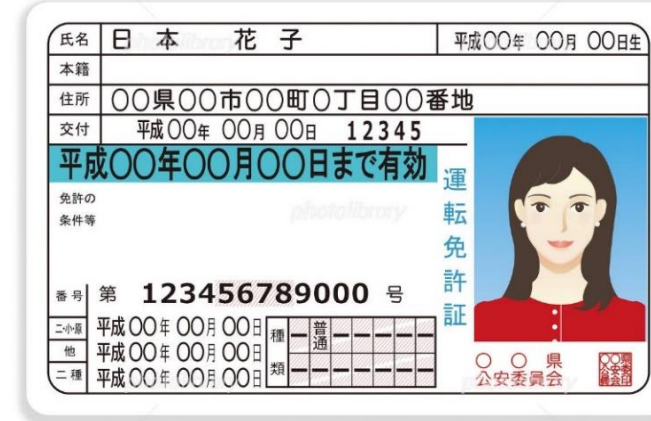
氏名 日本 花子 平成00年 00月 00日生
本籍
住所 〇〇県〇〇市〇〇町〇丁目〇〇番地
交付 平成00年 00月 00日 12345
平成〇〇年〇〇月〇〇日まで有効
免許の条件等
運転免許証
番号 第 123456789000 号
二・小・原 平成00年 00月 00日
他 平成00年 00月 00日
二種 平成00年 00月 00日
種類 | — | 普通 | — | — | — | — | — |
| — | — | — | — | — | — | — |
〇〇県公安委員会
〇〇県公安委員会印
photolibrary